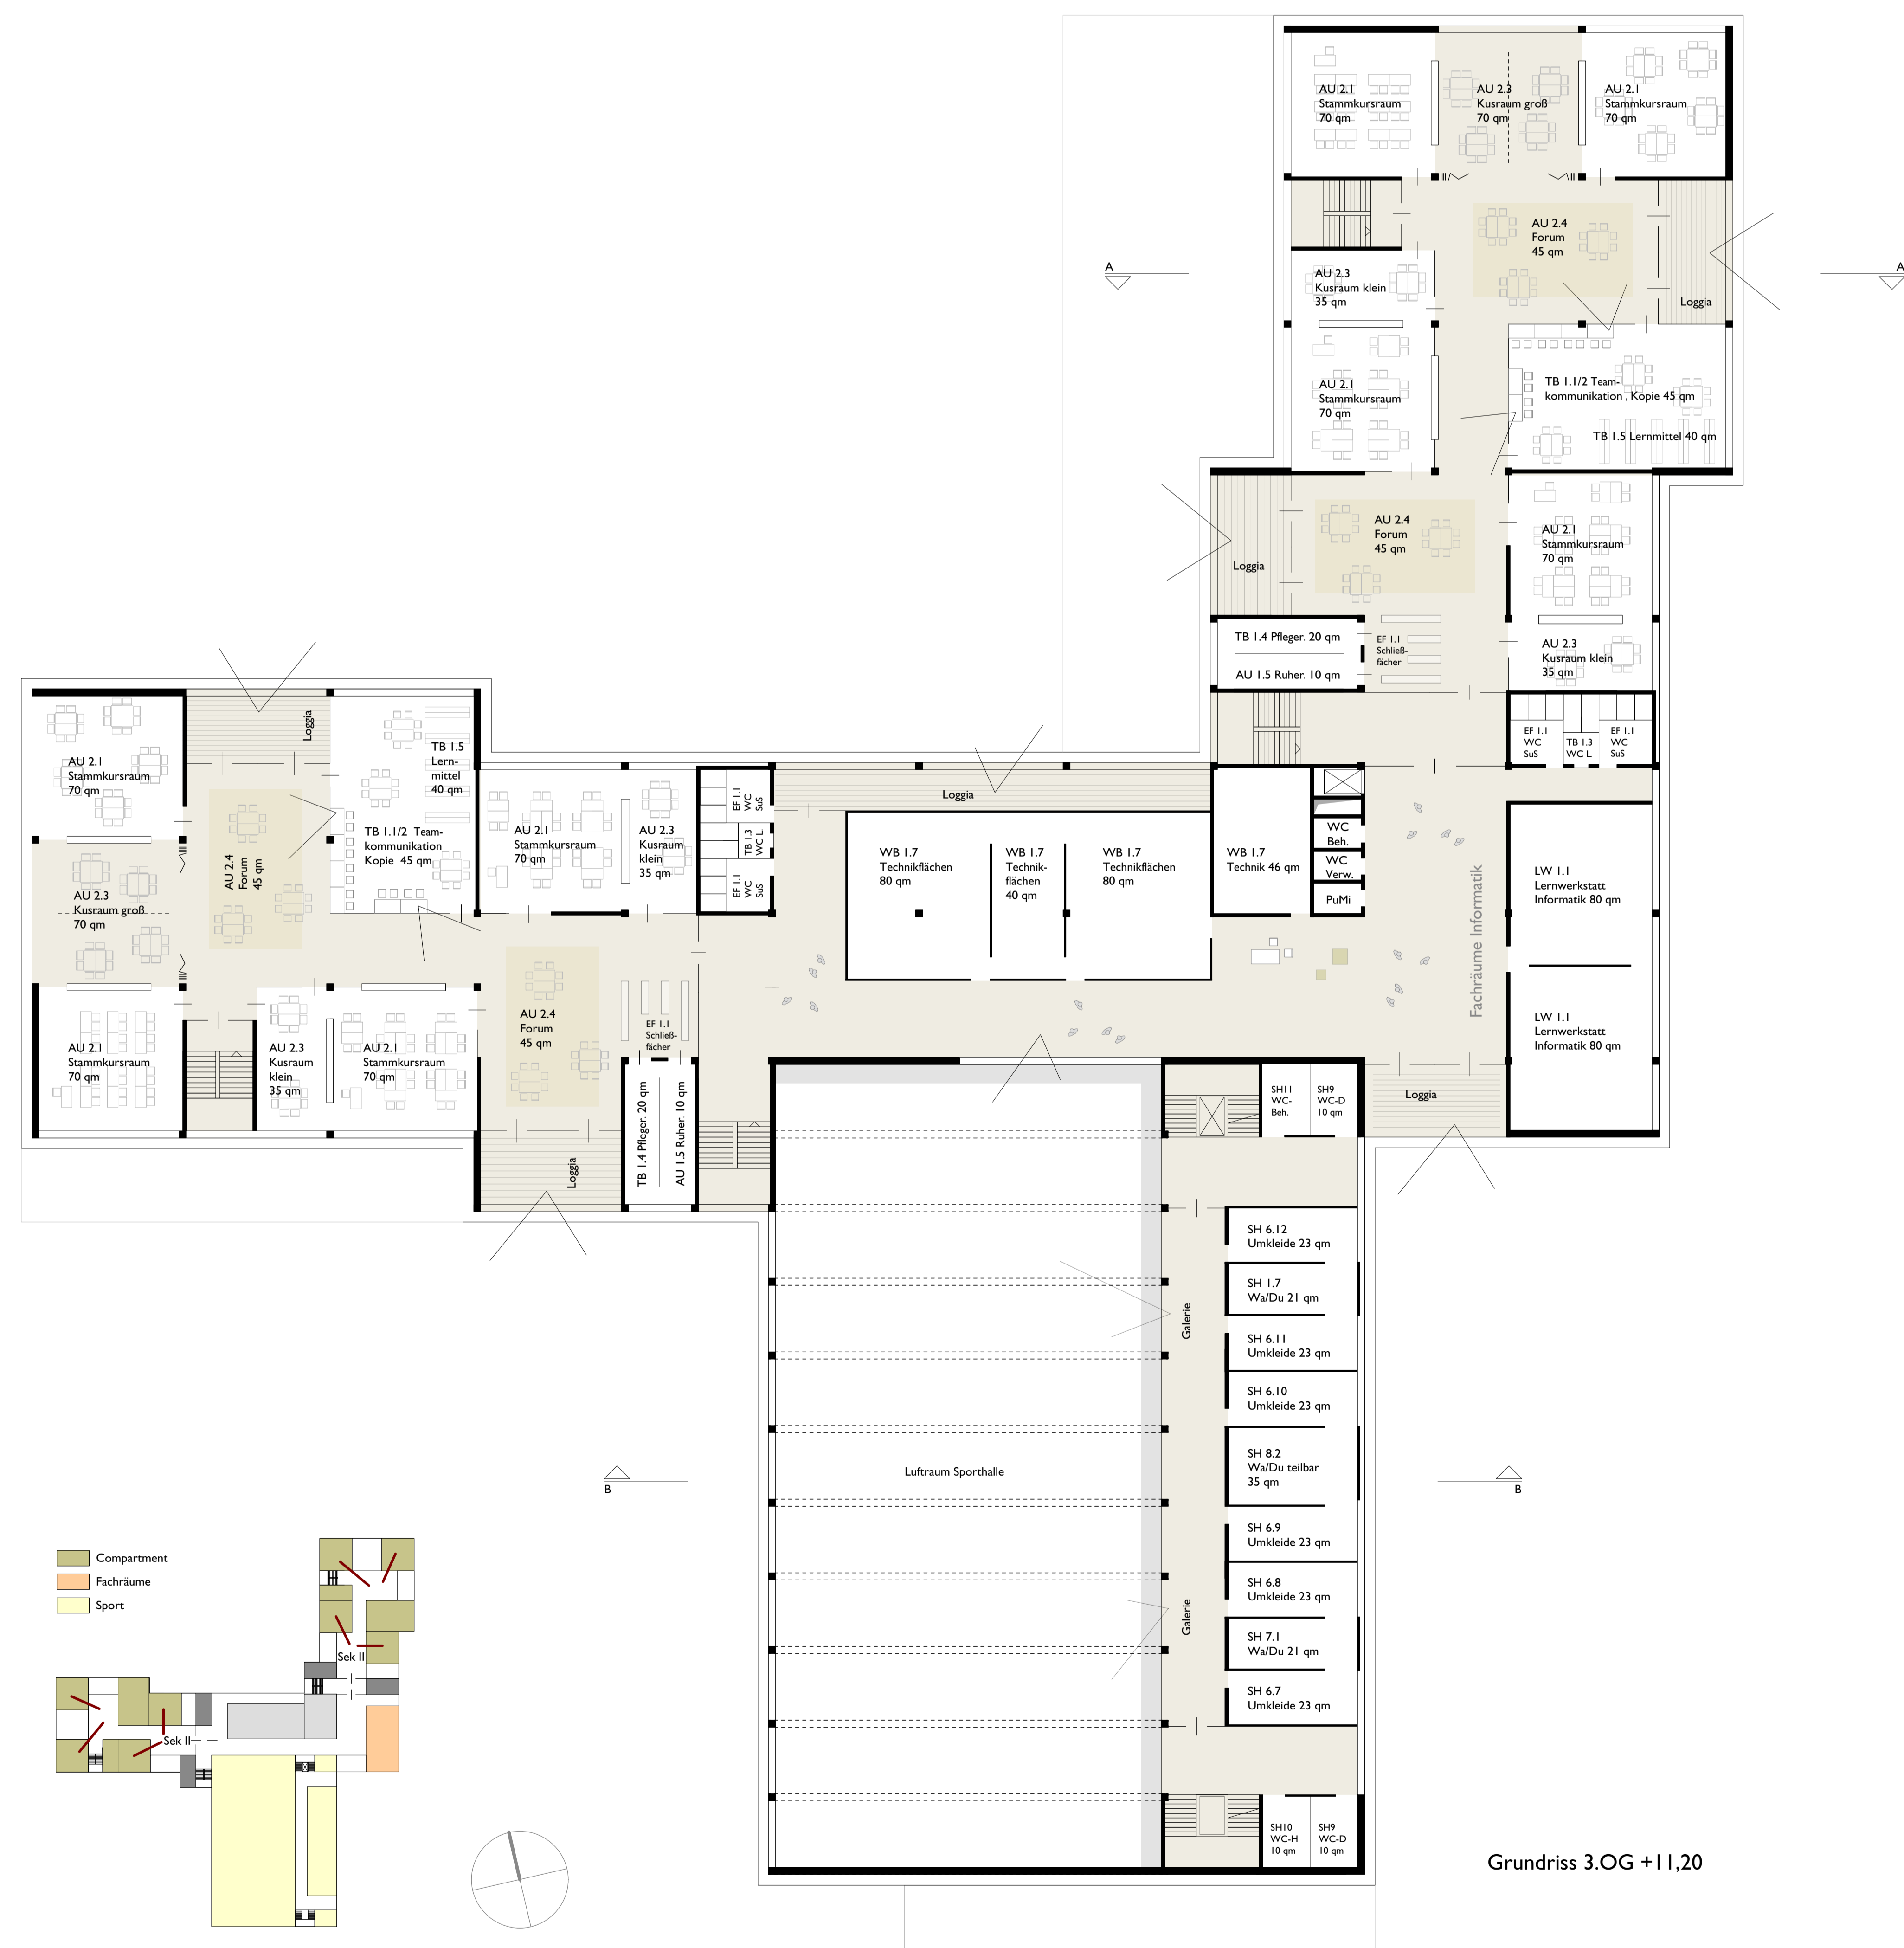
AU 2.1
Stammkursraum
70 qm

AU 2.3
Kusraum groß
70 qm

AU 2.1
Stammkursraum
70 qm

AU 2.4
Forum
45 qm

A

A

AU 2.3
Kusraum klein
35 qm

Loggia

AU 2.1
Stammkursraum
70 qm

TB 1.1/2 Team-
kommunikation . Kopie 45 qm

TB 1.5 Lernmittel 40 qm

AU 2.4
Forum
45 qm

Loggia

AU 2.1
Stammkursraum
70 qm

TB 1.4 Pfleger. 20 qm

EF 1.1
Schließ-
fächer

AU 1.5 Ruher. 10 qm

AU 2.3
Kusraum klein
35 qm

EF 1.1
WC
SuS

TB 1.3
WC L.

EF 1.1
WC
SuS

Loggia

AU 2.1
Stammkursraum
70 qm

TB 1.5
Lern-
mittel
40 qm

TB 1.1/2 Team-
kommunikation
Kopie 45 qm

AU 2.4
Forum
45 qm

AU 2.3
Kusraum groß
70 qm

AU 2.1
Stammkursraum
70 qm

AU 2.3
Kusraum
klein
35 qm

EF 1.1
WC
SuS

TB 1.3
WC L

EF 1.1
WC
SuS

Loggia

WB 1.7
Technikflächen
80 qm

WB 1.7
Technik-
flächen
40 qm

WB 1.7
Technikflächen
80 qm

WB 1.7
Technik 46 qm

WC
Beh.

WC
Verw.

PuMi

LW 1.1
Lernwerkstatt
Informatik 80 qm

Fachräume Informatik

LW 1.1
Lernwerkstatt
Informatik 80 qm

AU 2.1
Stammkursraum
70 qm

AU 2.3
Kusraum
klein
35 qm

AU 2.1
Stammkursraum
70 qm

AU 2.4
Forum
45 qm

EF 1.1
Schließ-
fächer

TB 1.4 Pfleger. 20 qm

AU 1.5 Ruher. 10 qm

Loggia

SH11
WC-
Beh.

SH9
WC-D
10 qm

Loggia

SH 6.12
Umkleide 23 qm

SH 1.7
Wa/Du 21 qm

Galerie

SH 6.11
Umkleide 23 qm

SH 6.10
Umkleide 23 qm

Luftraum Sporthalle

SH 8.2
Wa/Du teilbar
35 qm

B

B

SH 6.9
Umkleide 23 qm

SH 6.8
Umkleide 23 qm

Galerie

SH 7.1
Wa/Du 21 qm

SH 6.7
Umkleide 23 qm

SH10
WC-H
10 qm

SH9
WC-D
10 qm

Compartment
Fachräume
Sport

Sek II

Sek II

Grundriss 3.OG +11,20